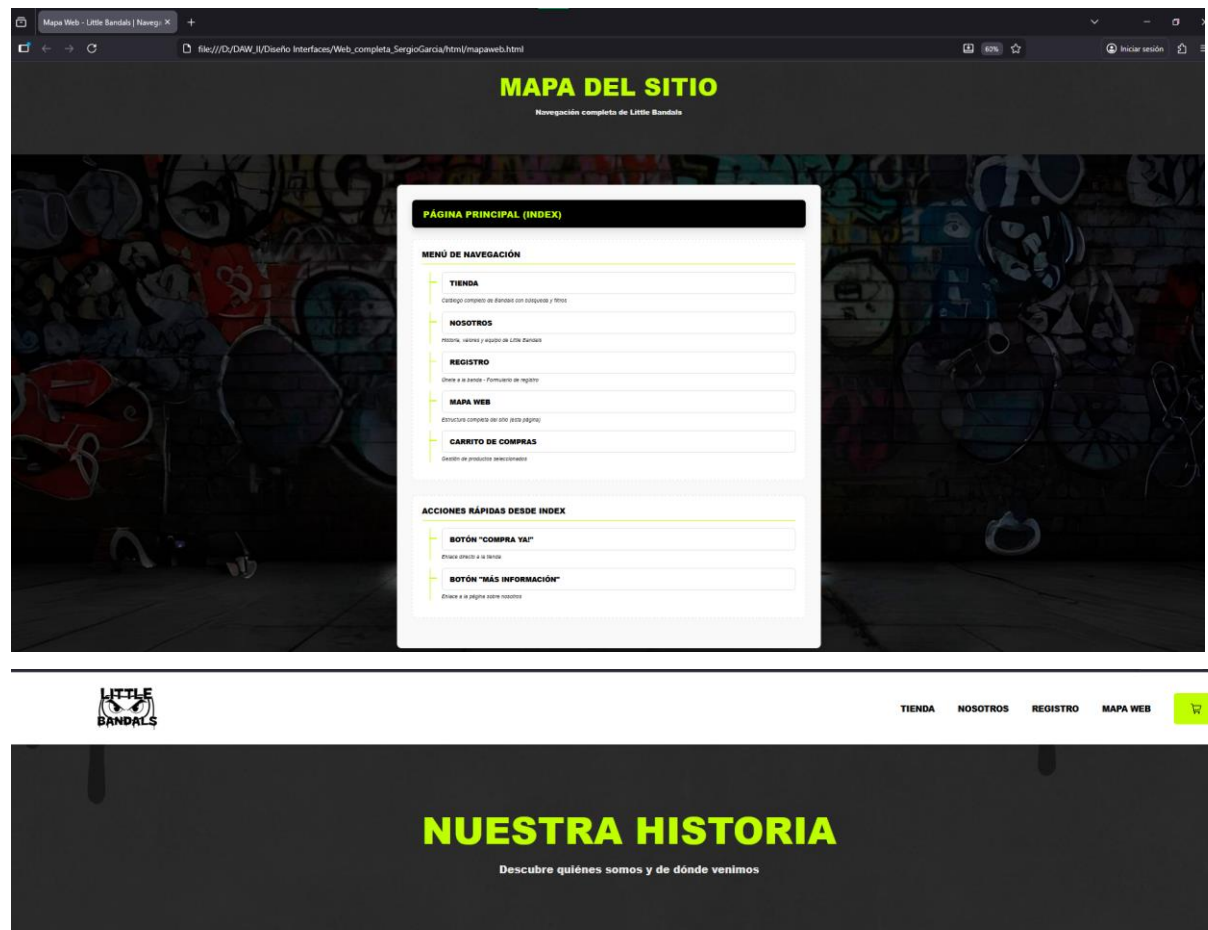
Mapa Web - Little Bandals | Navega ×

file:///D:/DAW_II/Diseño Interfaces/Web_completa_SergioGarcia/html/mapaweb.html

60%

Iniciar sesión

MAPA DEL SITIO

Navegación completa de Little Bandals

PÁGINA PRINCIPAL (INDEX)

MENÚ DE NAVEGACIÓN

TIENDA

Catálogo completo de Bandals con búsqueda y filtros

NOSOTROS

Historia, valores y equipo de Little Bandals

REGISTRO

Únete a la banda - Formulario de registro

MAPA WEB

Estructura completa del sitio (esta página)

CARRITO DE COMPRAS

Gestión de productos seleccionados

ACCIONES RÁPIDAS DESDE INDEX

BOTÓN "COMPRA YA!"

Enlace directo a la tienda

BOTÓN "MÁS INFORMACIÓN"

Enlace a la página sobre nosotros

LITTLE BANDALS

TIENDA NOSOTROS REGISTRO MAPA WEB

NUESTRA HISTORIA

Descubre quiénes somos y de dónde venimos